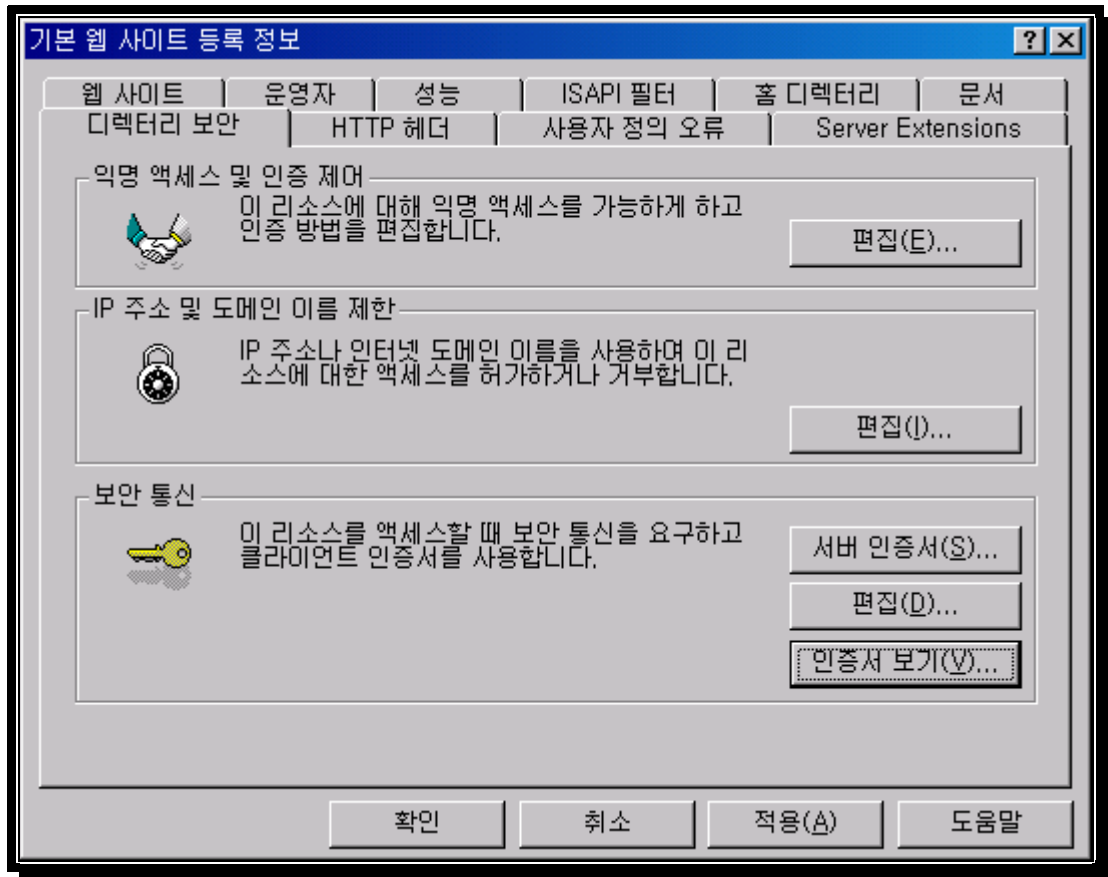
기본 웹 사이트 등록 정보

?

웹 사이트 | 운영자 | 성능 | ISAPI 필터 | 홈 디렉터리 | 문서

디렉터리 보안 | HTTP 헤더 | 사용자 정의 오류 | Server Extensions

익명 액세스 및 인증 제어

이 리소스에 대해 익명 액세스를 가능하게 하고 인증 방법을 편집합니다.

편집(E)...

IP 주소 및 도메인 이름 제한

IP 주소나 인터넷 도메인 이름을 사용하여 이 리소스에 대한 액세스를 허가하거나 거부합니다.

편집(I)...

보안 통신

이 리소스를 액세스할 때 보안 통신을 요구하고 클라이언트 인증서를 사용합니다.

서버 인증서(S)...

편집(D)...

인증서 보기(V)...

확인 | 취소 | 적용(A) | 도움말